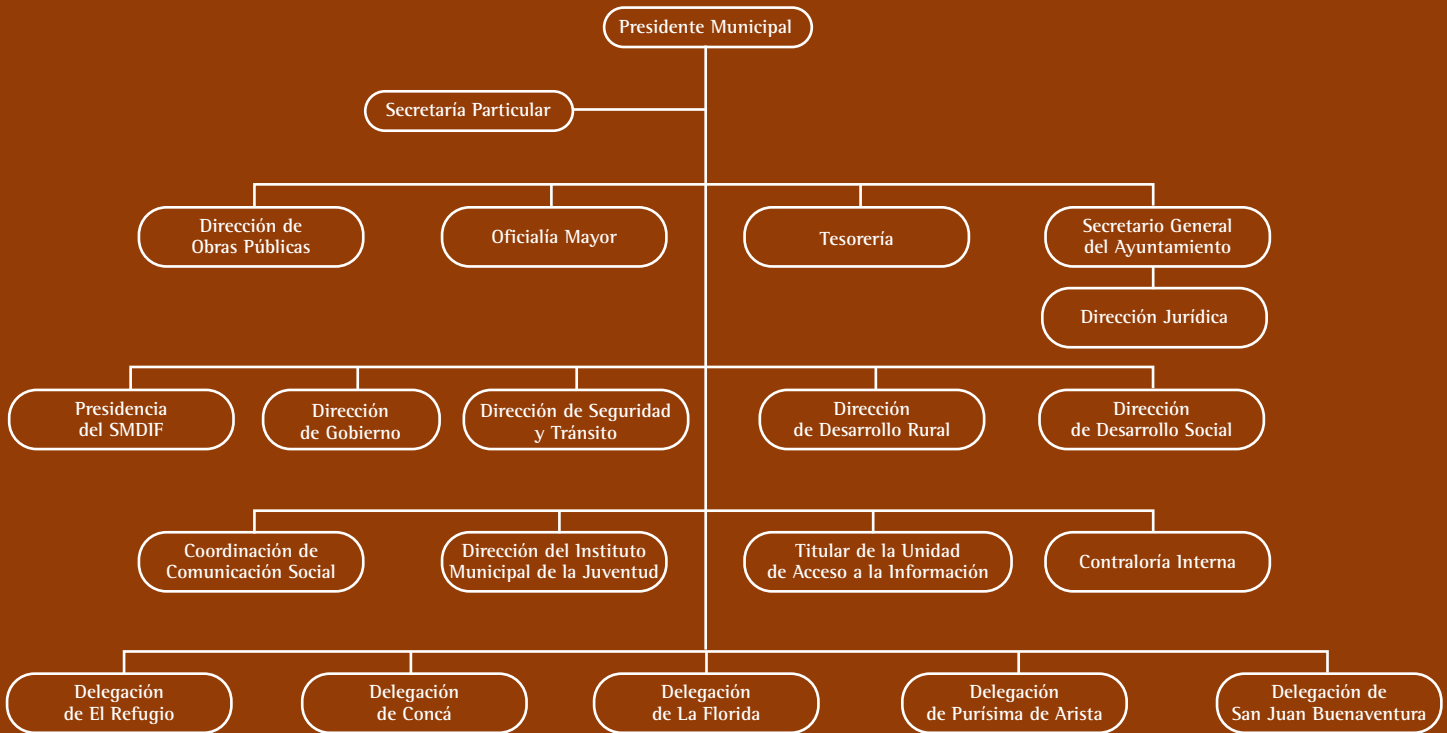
Presidente Municipal

Secretaría Particular

Dirección de Obras Públicas

Oficialía Mayor

Tesorería

Secretario General del Ayuntamiento

Dirección Jurídica

Presidencia del SMDIF

Dirección de Gobierno

Dirección de Seguridad y Tránsito

Dirección de Desarrollo Rural

Dirección de Desarrollo Social

Coordinación de Comunicación Social

Dirección del Instituto Municipal de la Juventud

Titular de la Unidad de Acceso a la Información

Contraloría Interna

Delegación de El Refugio

Delegación de Concá

Delegación de La Florida

Delegación de Purísima de Arista

Delegación de San Juan Buenaventura